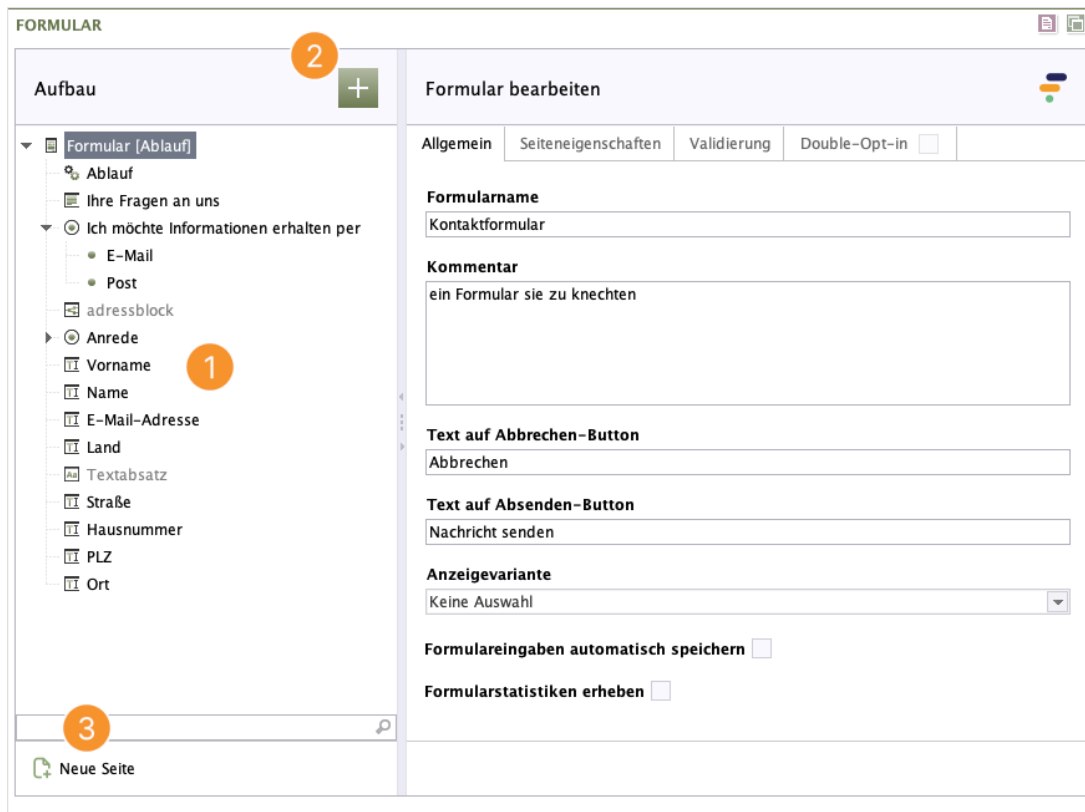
FORMULAR

2

Aufbau

+

Formular [Ablauf]
Ablauf
Ihre Fragen an uns
Ich möchte Informationen erhalten per
E-Mail
Post
adressblock
Anrede
Vorname
Name
E-Mail-Adresse
Land
Textabsatz
Straße
Hausnummer
PLZ
Ort

1

3

Neue Seite

Formular bearbeiten

Allgemein | Seiteneigenschaften | Validierung | Double-Opt-in

Formularname
Kontaktformular

Kommentar
ein Formular sie zu knechten

Text auf Abbrechen-Button
Abbrechen

Text auf Absenden-Button
Nachricht senden

Anzeigevariante
Keine Auswahl

Formulareingaben automatisch speichern

Formularstatistiken erheben